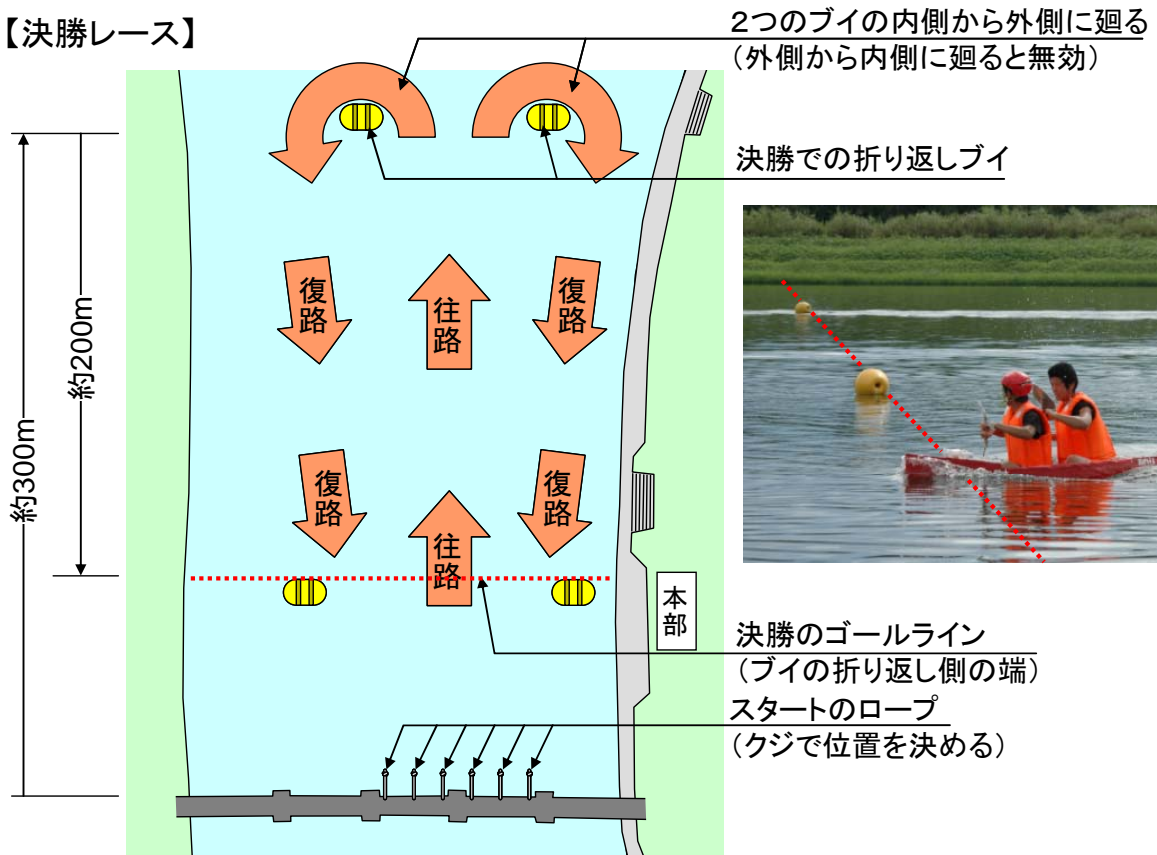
【決勝レース】

2つのブイの内側から外側に廻る
（外側から内側に廻ると無効）

決勝での折り返しブイ

約300m

約200m

復路

往路

復路

復路

往路

復路

本部

決勝のゴールライン
（ブイの折り返し側の端）

スタートのロープ
（クジで位置を決める）